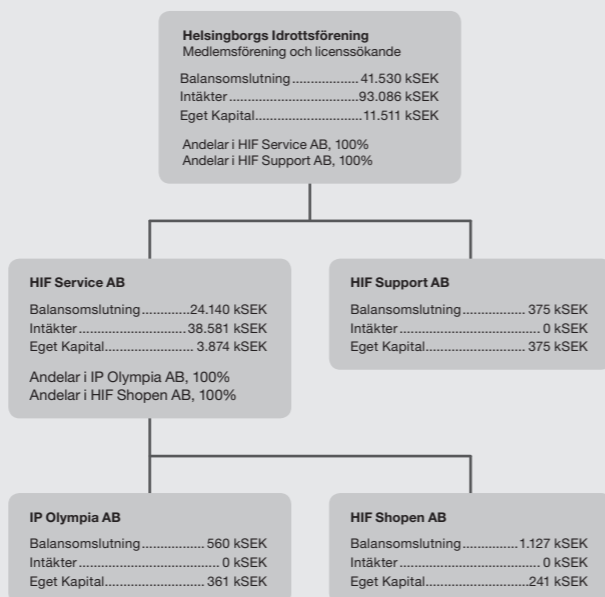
**Helsingborgs Idrottsförening**
Medlemsförening och licenssökande

Balansomslutning.................. 41.530 kSEK
Intäkter...................................93.086 kSEK
Eget Kapital.............................11.511 kSEK

Andelar i HIF Service AB, 100%
Andelar i HIF Support AB, 100%

**HIF Service AB**

Balansomslutning.............24.140 kSEK
Intäkter.............................38.581 kSEK
Eget Kapital........................ 3.874 kSEK

Andelar i IP Olympia AB, 100%
Andelar i HIF Shopen AB, 100%

**HIF Support AB**

Balansomslutning................ 375 kSEK
Intäkter...................................... 0 kSEK
Eget Kapital........................... 375 kSEK

**IP Olympia AB**

Balansomslutning................ 560 kSEK
Intäkter...................................... 0 kSEK
Eget Kapital........................... 361 kSEK

**HIF Shopen AB**

Balansomslutning...............1.127 kSEK
Intäkter...................................... 0 kSEK
Eget Kapital............................241 kSEK